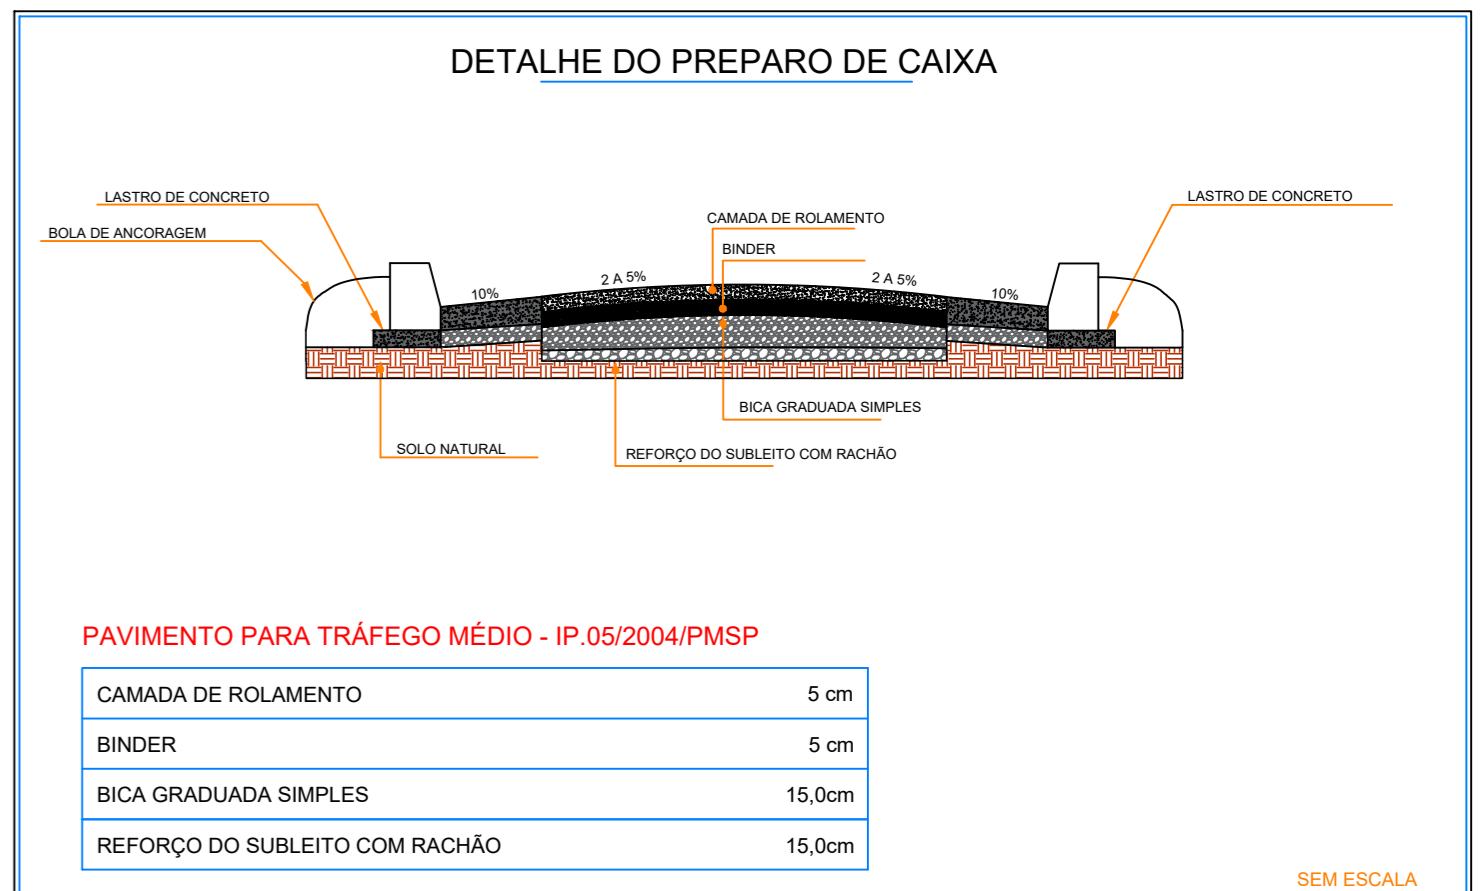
DETALHE DO PREPARO DE CAIXA

LASTRO DE CONCRETO

BOLA DE ANCORAGEM

CAMADA DE ROLAMENTO

BINDER

LASTRO DE CONCRETO

10%

2 A 5%

2 A 5%

10%

BICA GRADUADA SIMPLES

SOLO NATURAL

REFORÇO DO SUBLEITO COM RACHÃO

PAVIMENTO PARA TRÁFEGO MÉDIO - IP.05/2004/PMSP

| CAMADA DE ROLAMENTO | 5 cm |
|---|---|
| BINDER | 5 cm |
| BICA GRADUADA SIMPLES | 15,0cm |
| REFORÇO DO SUBLEITO COM RACHÃO | 15,0cm |

SEM ESCALA